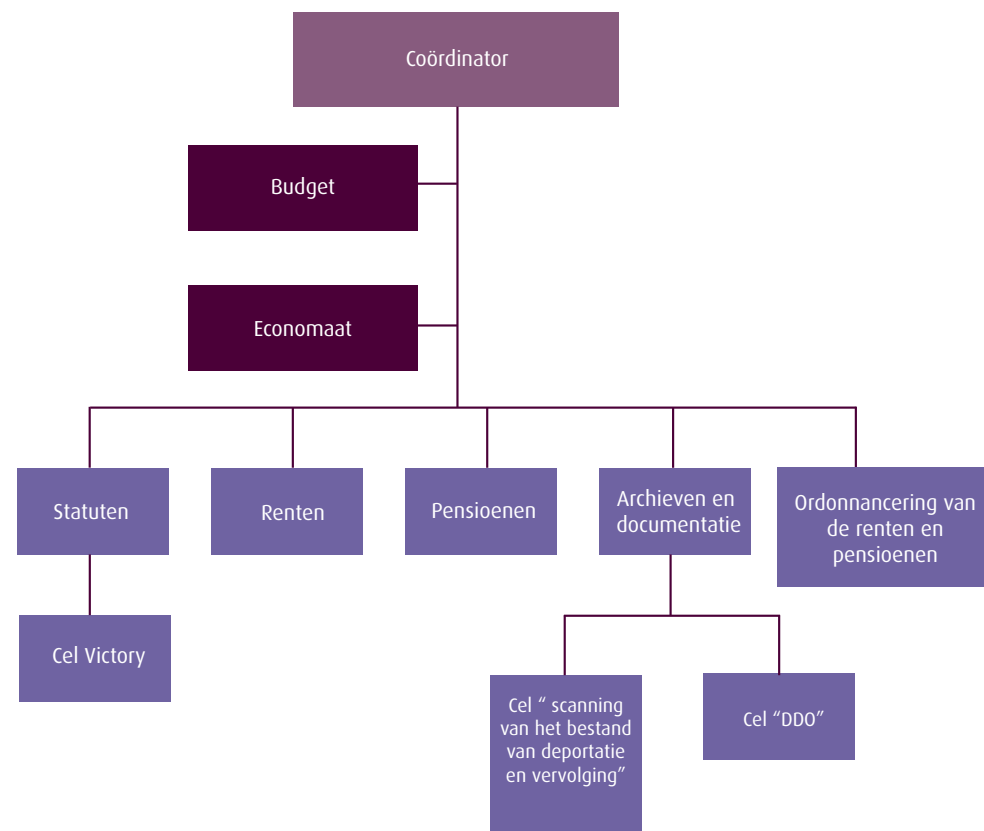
Coördinator

Budget

Economaat

Statuten

Renten

Pensioenen

Archieven en documentatie

Ordonnancering van de renten en pensioenen

Cel Victory

Cel " scanning van het bestand van deportatie en vervolging"

Cel "DDO"